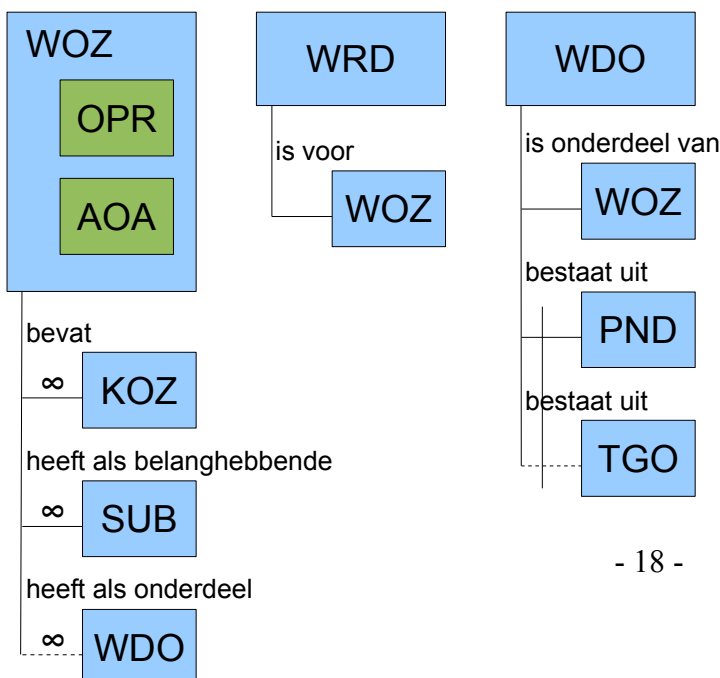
WOZ

OPR

AOA

bevat

$\infty$ KOZ

heeft als belanghebbende

$\infty$ SUB

heeft als onderdeel

$\infty$ WDO

WRD

is voor

WOZ

WDO

is onderdeel van

WOZ

bestaat uit

PND

bestaat uit

TGO

- 18 -